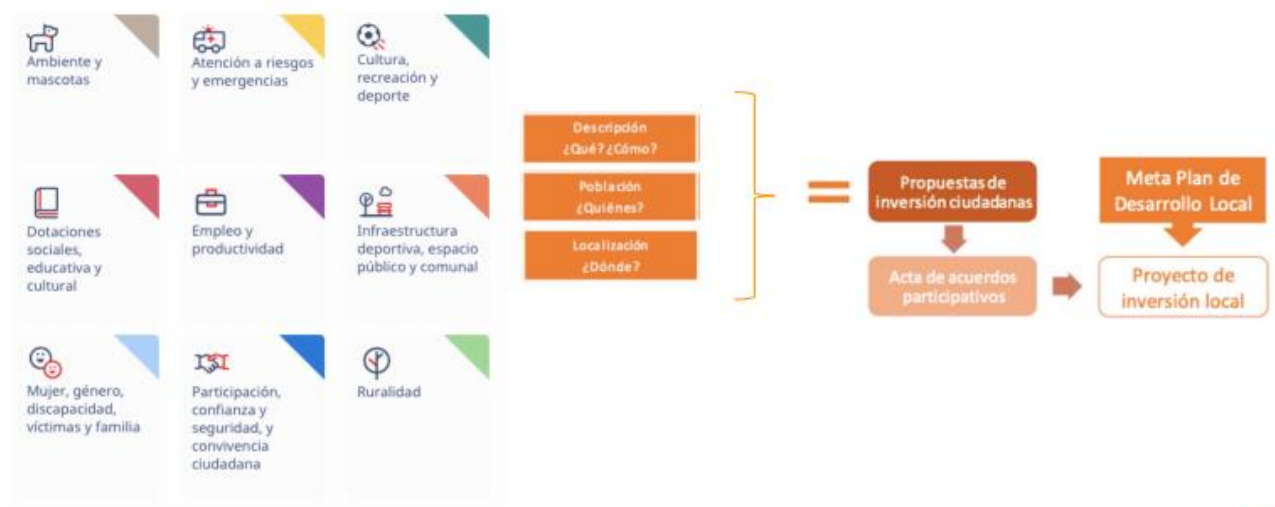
Ambiente y mascotas

Atención a riesgos y emergencias

Cultura, recreación y deporte

Dotaciones sociales, educativa y cultural

Empleo y productividad

Infraestructura deportiva, espacio público y comunal

Mujer, género, discapacidad, víctimas y familia

Participación, confianza y seguridad, y convivencia ciudadana

Ruralidad

Descripción
¿Qué? ¿Cómo?

Población
¿Quiénes?

Localización
¿Dónde?

=

Propuestas de inversión ciudadanas

Acta de acuerdos participativos

Meta Plan de Desarrollo Local

Proyecto de inversión local